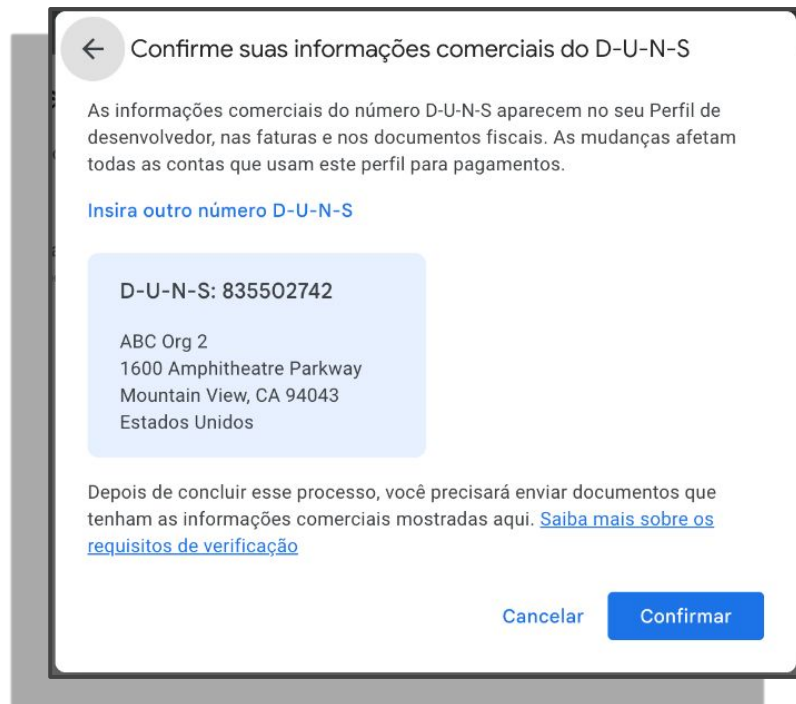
← Confirme suas informações comerciais do D-U-N-S

As informações comerciais do número D-U-N-S aparecem no seu Perfil de desenvolvedor, nas faturas e nos documentos fiscais. As mudanças afetam todas as contas que usam este perfil para pagamentos.

Insira outro número D-U-N-S

D-U-N-S: 835502742

ABC Org 2
1600 Amphitheatre Parkway
Mountain View, CA 94043
Estados Unidos

Depois de concluir esse processo, você precisará enviar documentos que tenham as informações comerciais mostradas aqui. Saiba mais sobre os requisitos de verificação

Cancelar Confirmar